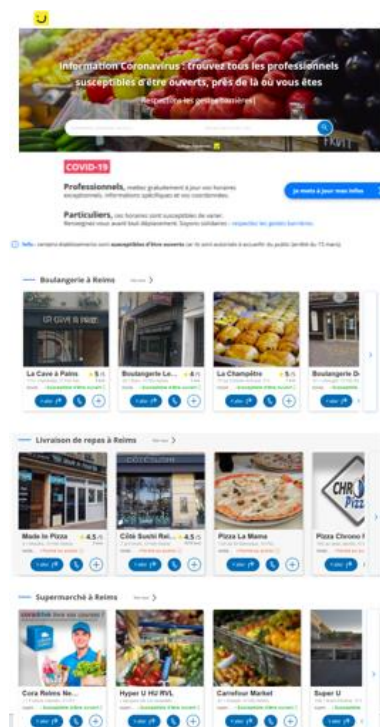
Information Coronavirus : trouvez tous les professionnels susceptibles d'être ouverts, près de là où vous êtes

Respectez les gestes barrières

FRUIT

COVID-19

Professionnels, mettez gratuitement à jour vos horaires exceptionnels, informations spécifiques et vos coordonnées.

Je mets à jour mes infos

Particuliers, ces horaires sont susceptibles de varier. Renseignez-vous avant tout déplacement. Soyons solidaires : respectez les gestes barrières.

Info : certains établissements sont susceptibles d'être ouverts (ar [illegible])

Boulangerie à Reims

La Cave à Pains

Boulangerie Le...

La Champêtre

Boulangerie D

Livraison de repas à Reims

Made in Pizza 4.5

Côté Sushi Rei... 4.5

Pizza La Mama

Pizza Chrono I

CHR Pizz

Supermarché à Reims

Cora Reims Ne...

Hyper U HU RVL

Carrefour Market

Super U